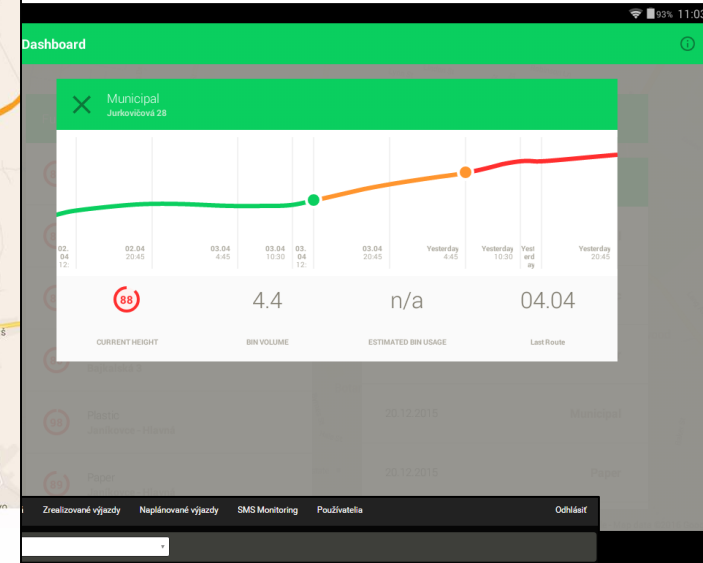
93% 11:03

Dashboard

Municipal
Jurkovičová 28

02. 04 12:
02.04 20:45
03.04 4:45
03.04 10:30
03. 04 12:
03.04 20:45
Yesterday 4:45
Yesterday 10:30
Yest erd ay
Yesterday 20:45

88
CURRENT HEIGHT

4.4
BIN VOLUME

n/a
ESTIMATED BIN USAGE

04.04
Last Route

Plastic
Jurkovičová Mlynská
20.12.2015
Mlynská

Paper
20.12.2015
Paper

Zrealizované výjazdy
Naplánované výjazdy
SMS Monitoring
Používatelia
Odhlásiť